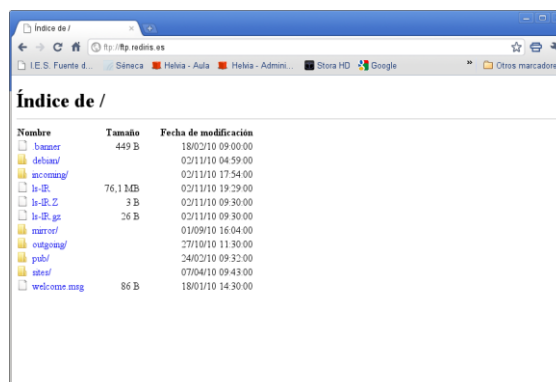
Índice de /

ftp://ftp.rediris.es

I.E.S. Fuente d... Séneca Helvia - Aula Helvia - Admini... Stora HD Google » Otros marcadores

# Índice de /

| Nombre | Tamaño | Fecha de modificación |
|---|---|---|
| .banner | 449 B | 18/02/10 09:00:00 |
| debian/ | | 02/11/10 04:59:00 |
| incoming/ | | 02/11/10 17:54:00 |
| ls-lR | 76,1 MB | 02/11/10 19:29:00 |
| ls-lR.Z | 3 B | 02/11/10 09:30:00 |
| ls-lR.gz | 26 B | 02/11/10 09:30:00 |
| mirror/ | | 01/09/10 16:04:00 |
| outgoing/ | | 27/10/10 11:30:00 |
| pub/ | | 24/02/10 09:32:00 |
| sites/ | | 07/04/10 09:43:00 |
| welcome.msg | 86 B | 18/01/10 14:30:00 |